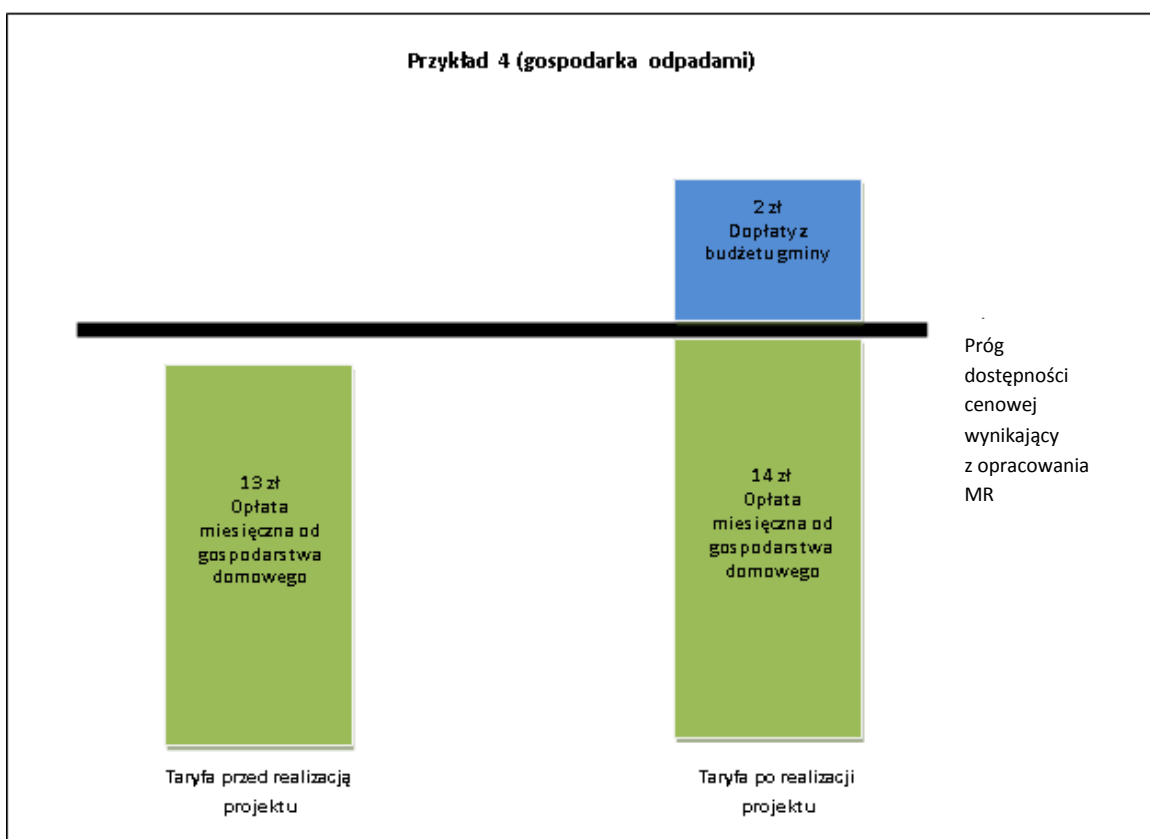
Przykład 4 (gospodarka odpadami)

2 zł
Dopłaty z budżetu gminy

Próg dostępności cenowej wynikający z opracowania MR

13 zł
Opłata miesięczna od gospodarstwa domowego

14 zł
Opłata miesięczna od gospodarstwa domowego

Taryfa przed realizacją projektu

Taryfa po realizacji projektu